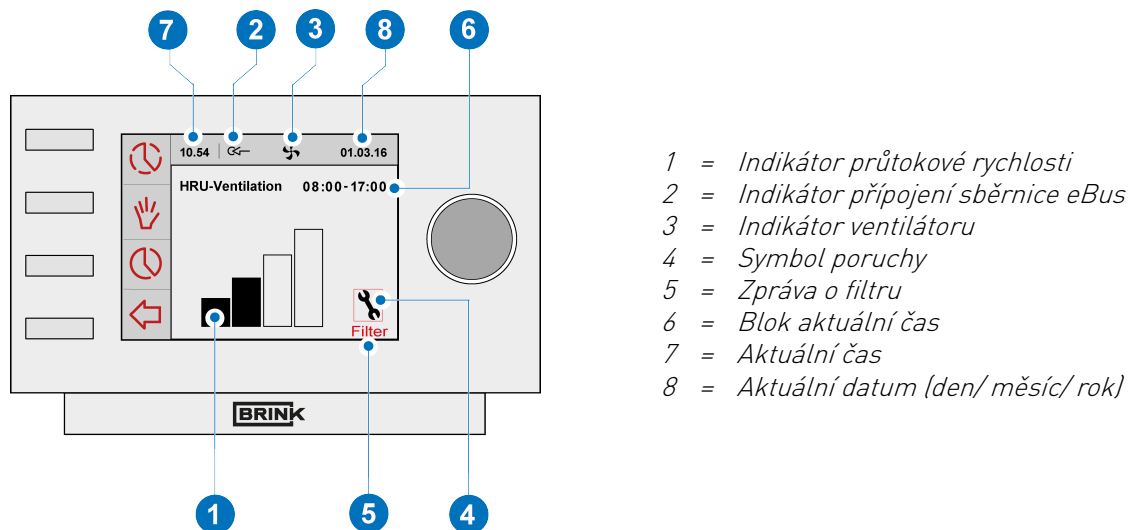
7 2 3 8 6

10.54 01.03.16

HRU-Ventilation 08:00-17:00

Filter

BRINK

1 5 4

1 = Indikátor průtokové rychlosti
2 = Indikátor připojení sběrnice eBus
3 = Indikátor ventilátoru
4 = Symbol poruchy
5 = Zpráva o filtru
6 = Blok aktuální čas
7 = Aktuální čas
8 = Aktuální datum (den/ měsíc/ rok)